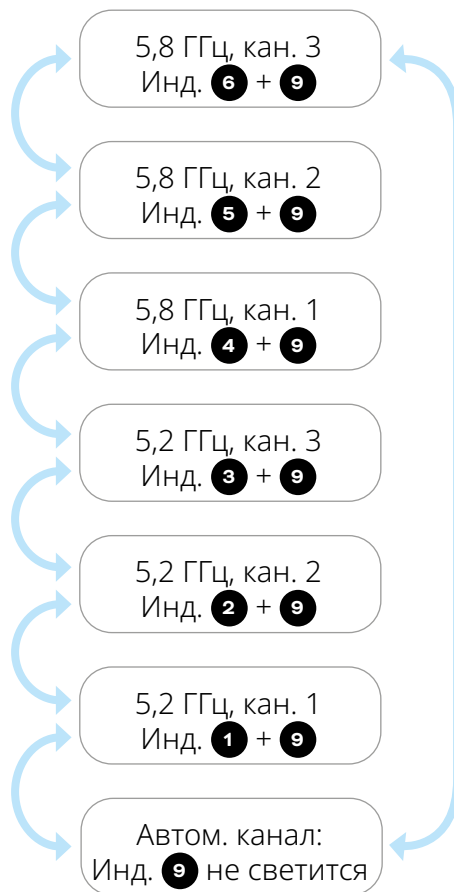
5,8 ГГц, кан. 3
Инд. 6 + 9

5,8 ГГц, кан. 2
Инд. 5 + 9

5,8 ГГц, кан. 1
Инд. 4 + 9

5,2 ГГц, кан. 3
Инд. 3 + 9

5,2 ГГц, кан. 2
Инд. 2 + 9

5,2 ГГц, кан. 1
Инд. 1 + 9

Автом. канал:
Инд. 9 не светится